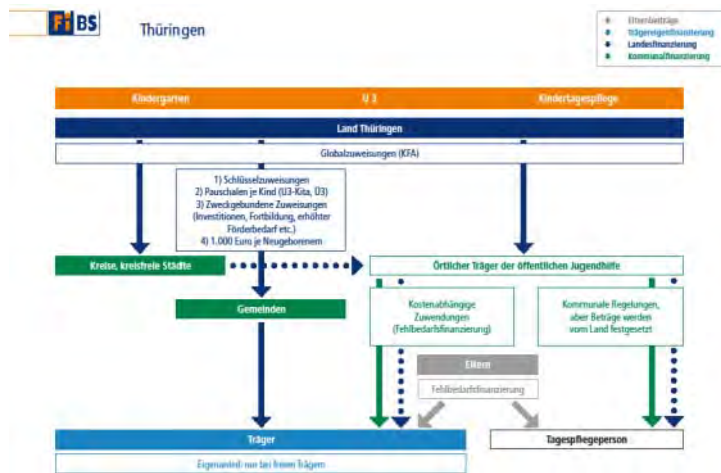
FiBS

Thüringen

Elternbeiträge
Trägereigenfinanzierung
Landesfinanzierung
Kommunalfinanzierung

Kindergarten | U 3 | Kindertagespflege

Land Thüringen

Globalzuweisungen (KFA)

1) Schlüsselzuweisungen
2) Pauschalen je Kind (U3-Kita, Ü3)
3) Zweckgebundene Zuweisungen (Investitionen, Fortbildung, erhöhter Förderbedarf etc.)
4) 1.000 Euro je Neugeborenem

Kreise, kreisfreie Städte

Örtlicher Träger der öffentlichen Jugendhilfe

Gemeinden

Kostenabhängige Zuwendungen (Fehlbedarfsfinanzierung)

Kommunale Regelungen, aber Beträge werden vom Land festgesetzt

Eltern

Fehlbedarfsfinanzierung

Träger

Tagespflegeperson

Eigenanteil: nur bei freien Trägern